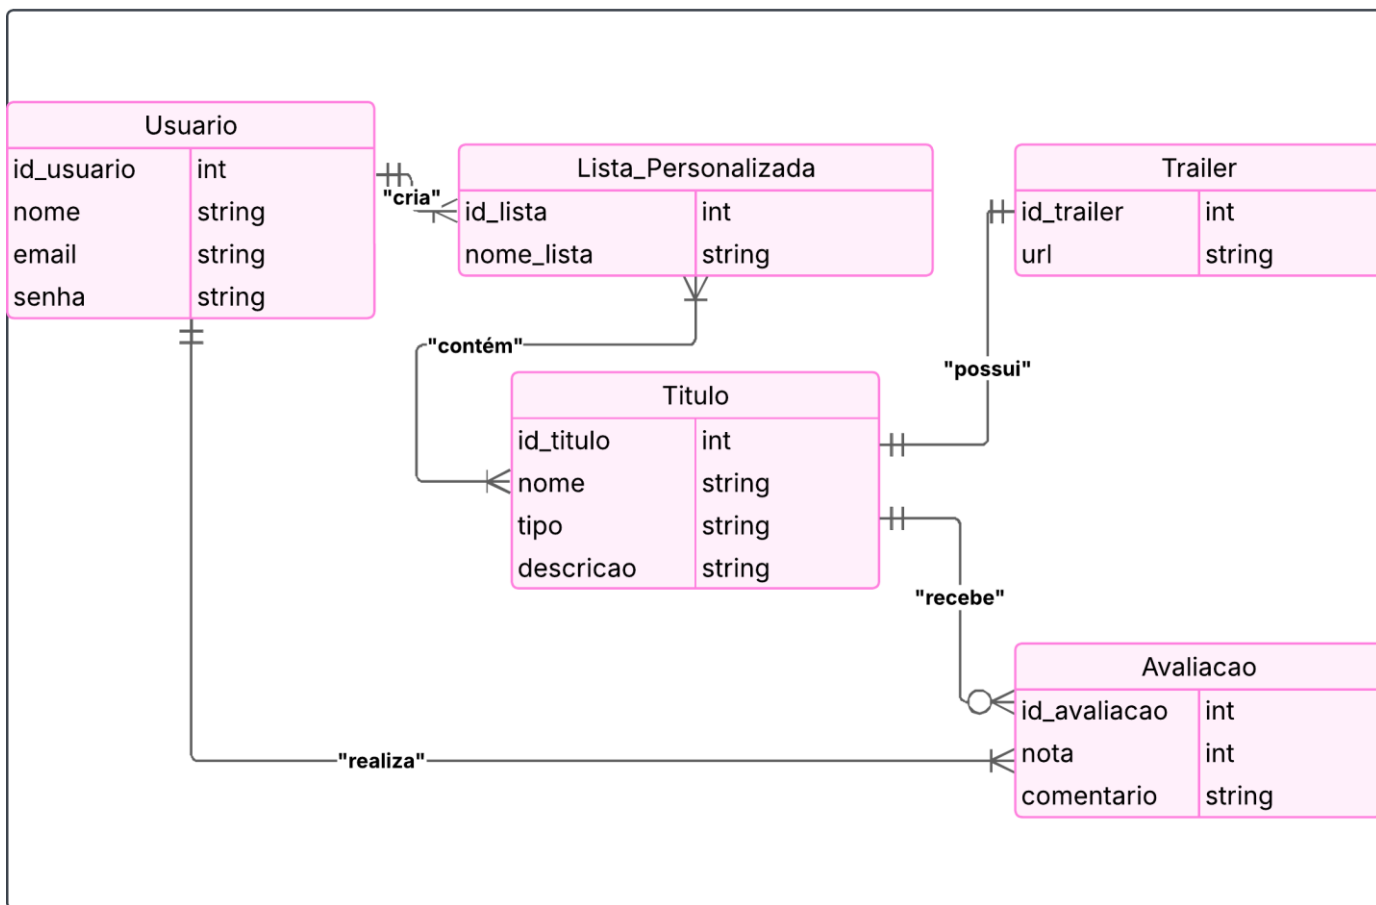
| Usuario | |
|---|---|
| id_usuario | int |
| nome | string |
| email | string |
| senha | string |

"cria"

| Lista_Personalizada | |
|---|---|
| id_lista | int |
| nome_lista | string |

| Trailer | |
|---|---|
| id_trailer | int |
| url | string |

"contém"

"possui"

| Titulo | |
|---|---|
| id_titulo | int |
| nome | string |
| tipo | string |
| descricao | string |

"recebe"

| Avaliacao | |
|---|---|
| id_avaliacao | int |
| nota | int |
| comentario | string |

"realiza"